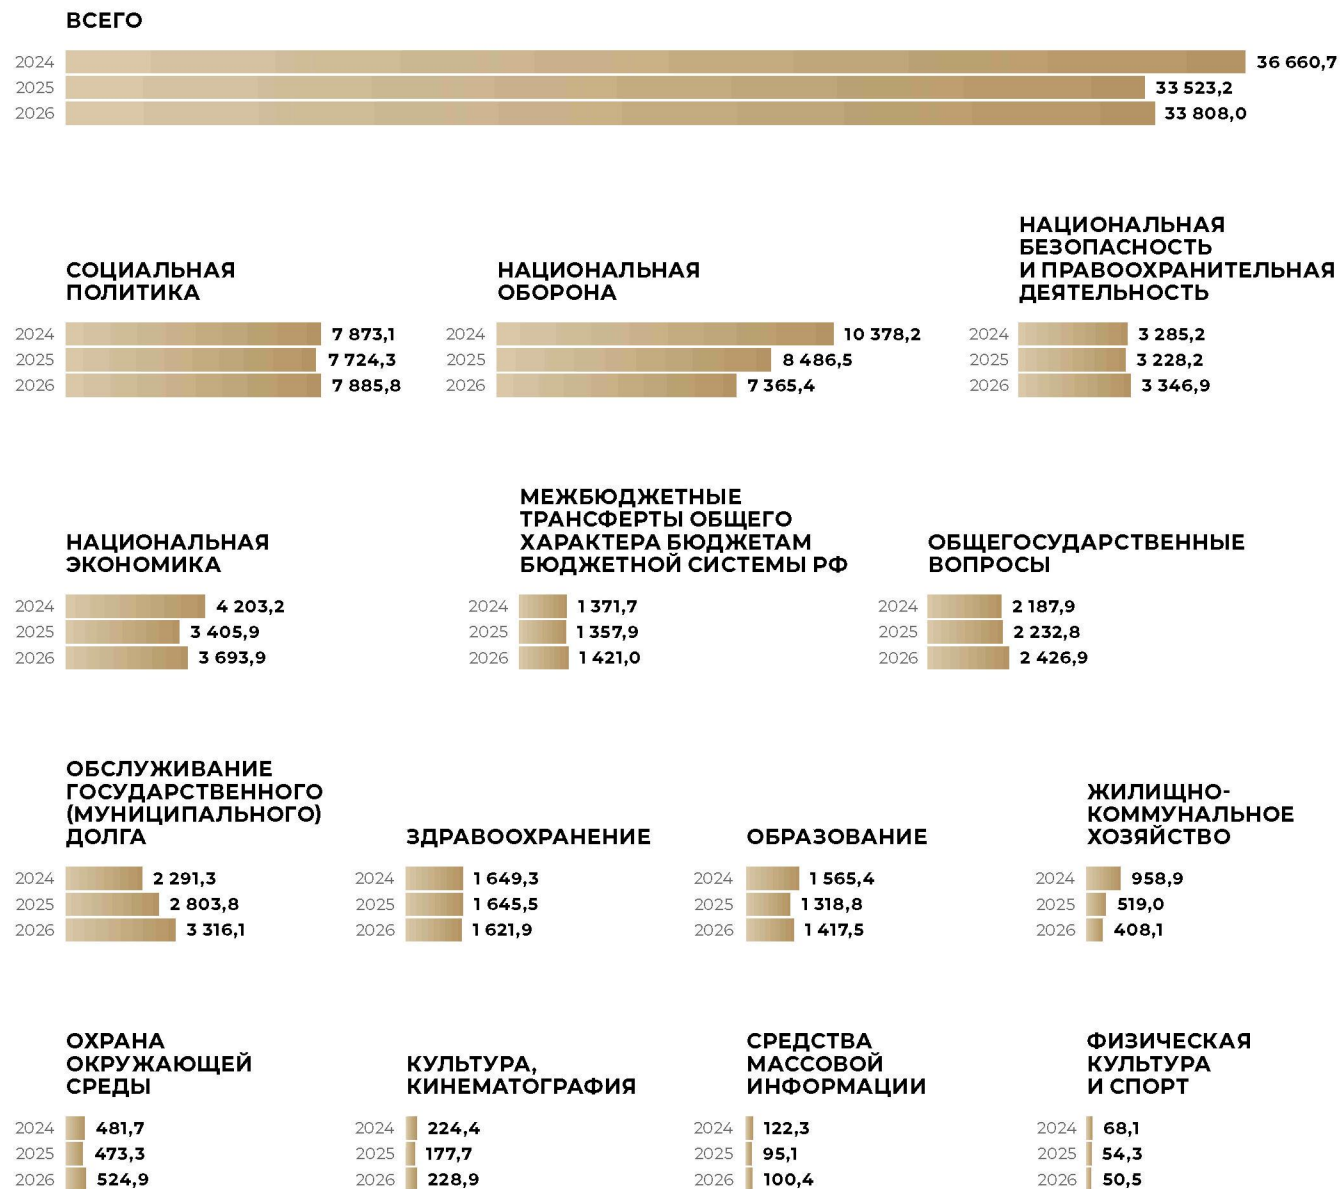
ВСЕГО

2024 36 660,7
2025 33 523,2
2026 33 808,0

СОЦИАЛЬНАЯ ПОЛИТИКА

2024 7 873,1
2025 7 724,3
2026 7 885,8

НАЦИОНАЛЬНАЯ ОБОРОНА

2024 10 378,2
2025 8 486,5
2026 7 365,4

НАЦИОНАЛЬНАЯ БЕЗОПАСНОСТЬ И ПРАВООХРАНИТЕЛЬНАЯ ДЕЯТЕЛЬНОСТЬ

2024 3 285,2
2025 3 228,2
2026 3 346,9

НАЦИОНАЛЬНАЯ ЭКОНОМИКА

2024 4 203,2
2025 3 405,9
2026 3 693,9

МЕЖБЮДЖЕТНЫЕ ТРАНСФЕРТЫ ОБЩЕГО ХАРАКТЕРА БЮДЖЕТАМ БЮДЖЕТНОЙ СИСТЕМЫ РФ

2024 1 371,7
2025 1 357,9
2026 1 421,0

ОБЩЕГОСУДАРСТВЕННЫЕ ВОПРОСЫ

2024 2 187,9
2025 2 232,8
2026 2 426,9

ОБСЛУЖИВАНИЕ ГОСУДАРСТВЕННОГО (МУНИЦИПАЛЬНОГО) ДОЛГА

2024 2 291,3
2025 2 803,8
2026 3 316,1

ЗДРАВООХРАНЕНИЕ

2024 1 649,3
2025 1 645,5
2026 1 621,9

ОБРАЗОВАНИЕ

2024 1 565,4
2025 1 318,8
2026 1 417,5

ЖИЛИЩНО-КОММУНАЛЬНОЕ ХОЗЯЙСТВО

2024 958,9
2025 519,0
2026 408,1

ОХРАНА ОКРУЖАЮЩЕЙ СРЕДЫ

2024 481,7
2025 473,3
2026 524,9

КУЛЬТУРА, КИНЕМАТОГРАФИЯ

2024 224,4
2025 177,7
2026 228,9

СРЕДСТВА МАССОВОЙ ИНФОРМАЦИИ

2024 122,3
2025 95,1
2026 100,4

ФИЗИЧЕСКАЯ КУЛЬТУРА И СПОРТ

2024 68,1
2025 54,3
2026 50,5